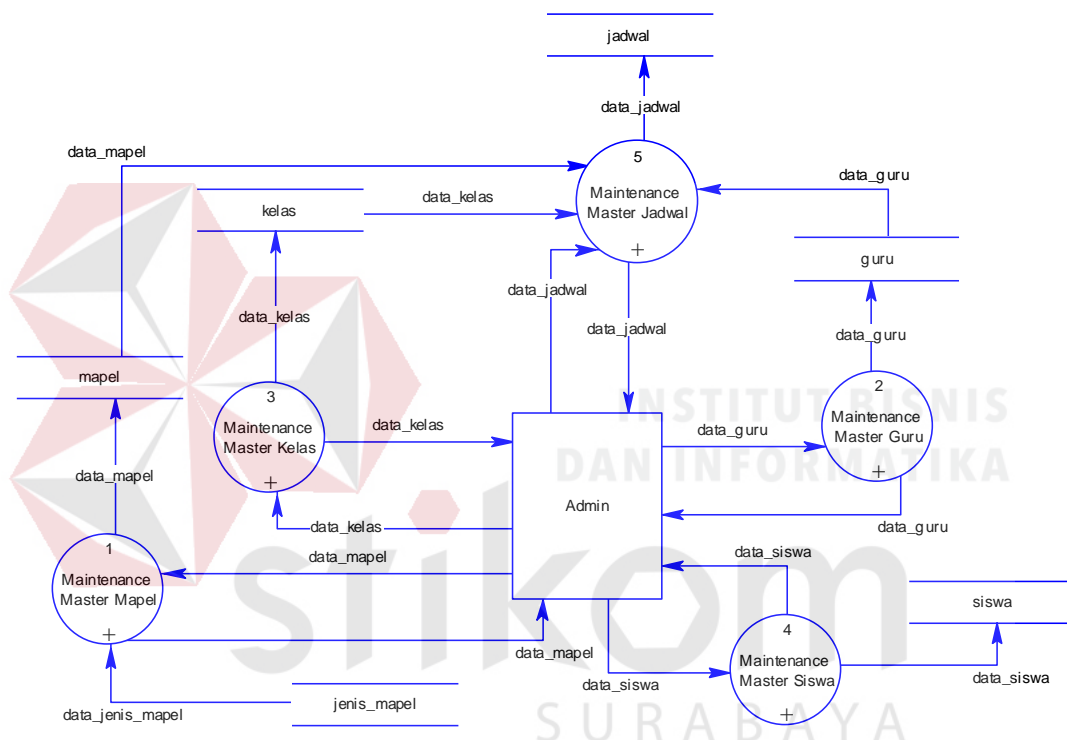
jadwal

data_jadwal

data_mapel

5
Maintenance
Master Jadwal
+

data_guru

kelas

data_kelas

guru

data_jadwal

data_kelas

data_jadwal

data_guru

mapel

3
Maintenance
Master Kelas
+

INSTITUT BISNIS
DAN INFORMATIKA

2
Maintenance
Master Guru
+

data_kelas

data_guru

data_mapel

Admin

data_kelas

data_guru

data_mapel

data_siswa

1
Maintenance
Master Mapel
+

siswa

4
Maintenance
Master Siswa
+

data_mapel

data_siswa

data_siswa

jenis_mapel

data_jenis_mapel

stikom

SURABAYA